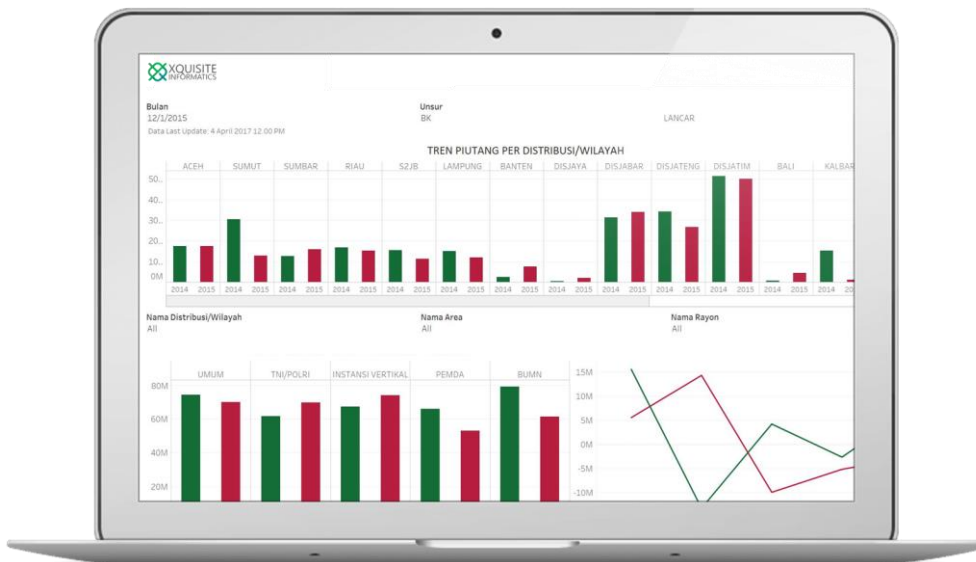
XQUISITE INFORMATICS

Bulan
12/1/2015
Data Last Update: 4 April 2017 12.00 PM

Unsur
BK

LANCAR

TREN PIUTANG PER DISTRIBUSI/WILAYAH

| ACEH | SUMUT | SUMBAR | RIAU | S2JB | LAMPUNG | BANTEN | DISJAYA | DISJABAR | DISJATENG | DISJATIM | BALI | KALBAR |
|---|---|---|---|---|---|---|---|---|---|---|---|---|

50..
40..
30..
20..
10..
0M

2014 2015 2014 2015 2014 2015 2014 2015 2014 2015 2014 2015 2014 2015 2014 2015 2014 2015 2014 2015 2014 2015 2014 2015 2014 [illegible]

Nama Distribusi/Wilayah
All

Nama Area
All

Nama Rayon
All

| UMUM | TNI/POLRI | INSTANSI VERTIKAL | PEMDA | BUMN |
|---|---|---|---|---|

80M
60M
40M
20M

15M
10M
5M
0M
-5M
-10M